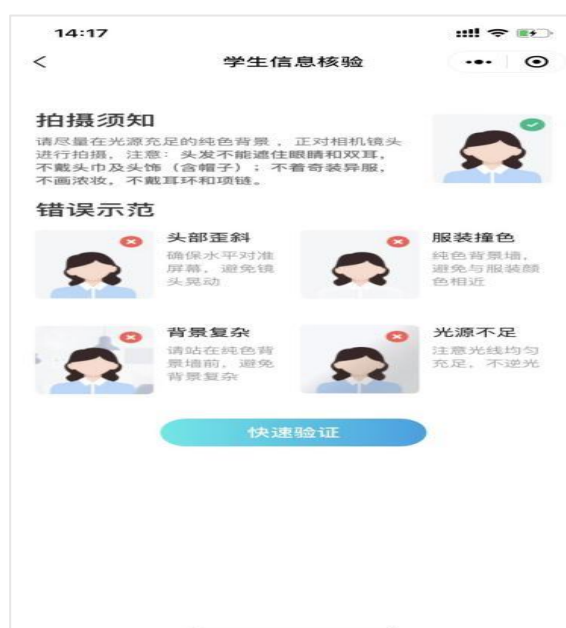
14:17

<

学生信息核验

拍摄须知

请尽量在光源充足的纯色背景，正对相机镜头进行拍摄，注意：头发不能遮住眼睛和双耳，不戴头巾及头饰（含帽子）；不着奇装异服，不画浓妆，不戴耳环和项链。

错误示范

头部歪斜
确保水平对准屏幕，避免镜头晃动

服装撞色
纯色背景墙，避免与服装颜色相近

背景复杂
请站在纯色背景墙前，避免背景复杂

光源不足
注意光线均匀充足，不逆光

快速验证